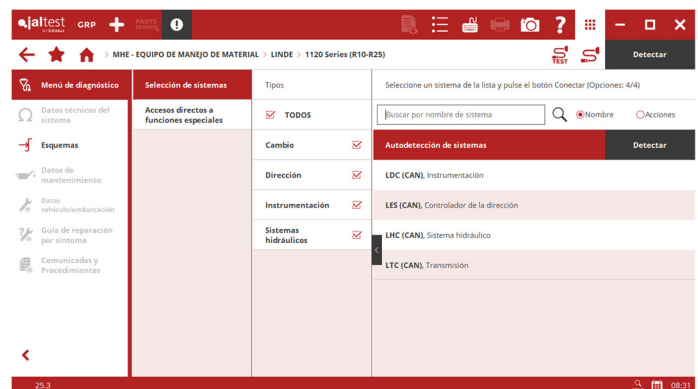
jaltest BY COJALI GRP PARTS SEARCH

MHE - EQUIPO DE MANEJO DE MATERIAL > LINDE > 1120 Series (R10-R25)

TEST

Detectar

Menú de diagnóstico

Datos técnicos del sistema

Esquemas

Datos de mantenimiento

Datos vehículo/embarcación

Guía de reparación por síntoma

Comunicados y Procedimientos

Selección de sistemas

Accesos directos a funciones especiales

Tipos

TODOS

Cambio

Dirección

Instrumentación

Sistemas hidráulicos

Seleccione un sistema de la lista y pulse el botón Conectar (Opciones: 4/4)

Buscar por nombre de sistema

Nombre

Acciones

Autodetección de sistemas

Detectar

LDC (CAN), Instrumentación

LES (CAN), Controlador de la dirección

LHC (CAN), Sistema hidráulico

LTC (CAN), Transmisión

25.3

08:31